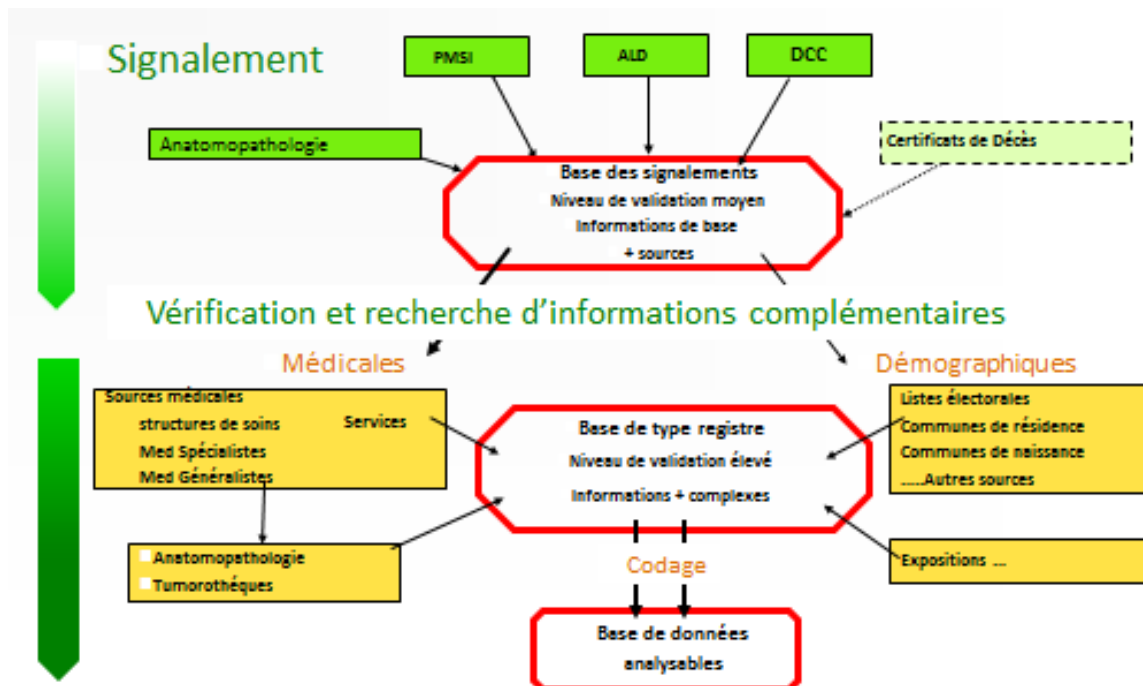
Signalement

PMSI

ALD

DCC

Anatomopathologie

Certificats de Décès

Base des signalements
Niveau de validation moyen
Informations de base
+ sources

Vérification et recherche d'informations complémentaires

Médicales

Démographiques

Sources médicales
structures de soins
Med Spécialistes
Med Généralistes

Services

Base de type registre
Niveau de validation élevé
Informations + complexes

Listes électorales
Communes de résidence
Communes de naissance
.....Autres sources

Anatomopathologie
Tumorothèques

Codage

Expositions ...

Base de données analysables